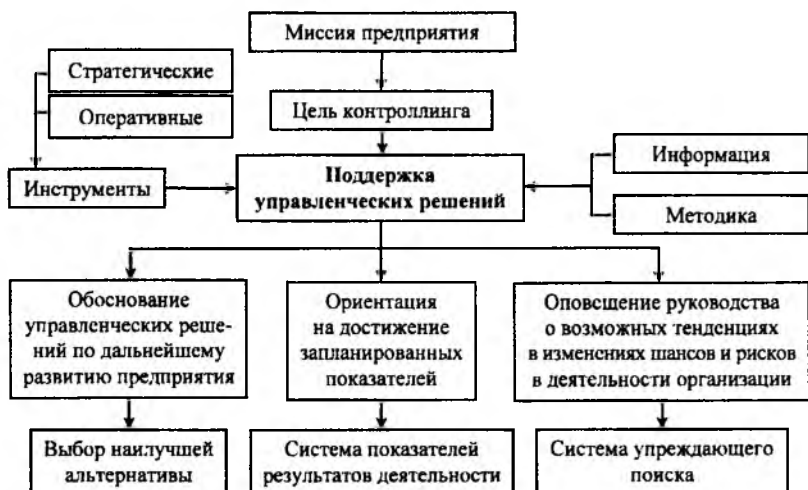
Миссия предприятия

Стратегические

Оперативные

Цель контроллинга

Информация

Инструменты

Поддержка управленческих решений

Методика

Обоснование управленческих решений по дальнейшему развитию предприятия

Ориентация на достижение запланированных показателей

Оповещение руководства о возможных тенденциях в изменениях шансов и рисков в деятельности организации

Выбор наилучшей альтернативы

Система показателей результатов деятельности

Система упреждающего поиска